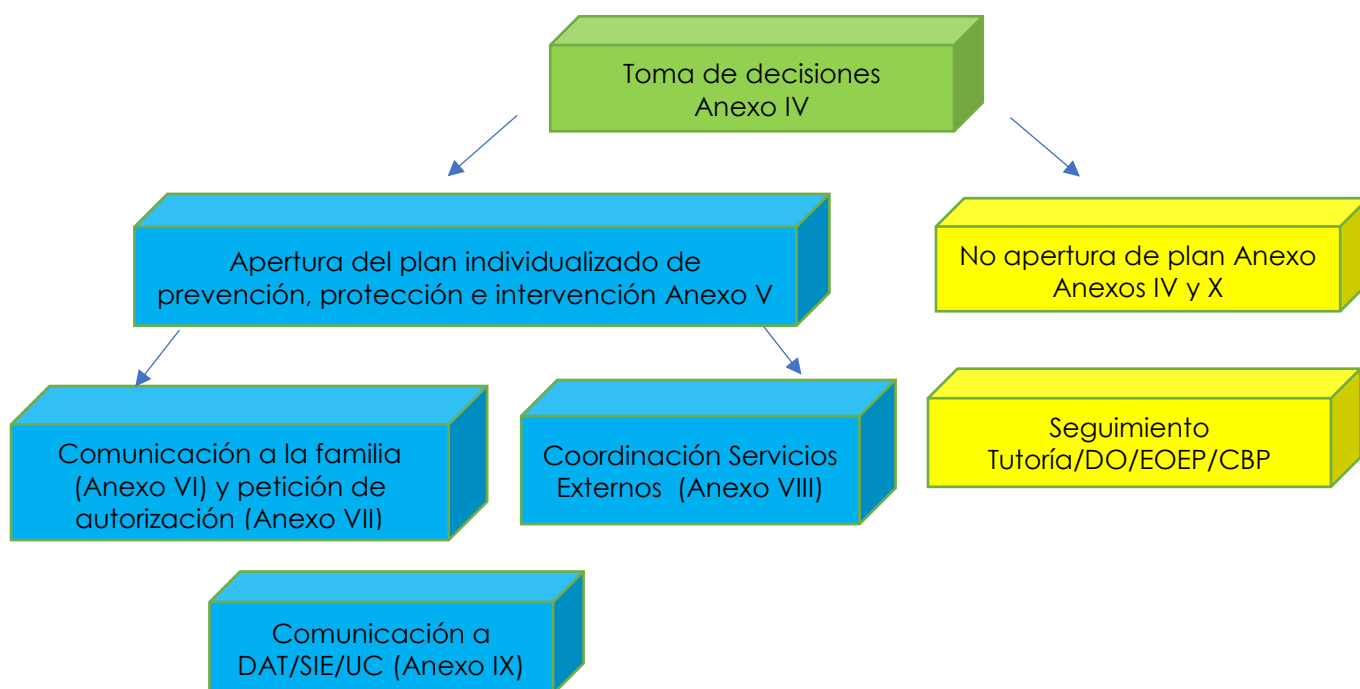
Toma de decisiones
Anexo IV

Apertura del plan individualizado de prevención, protección e intervención Anexo V

No apertura de plan Anexo
Anexos IV y X

Comunicación a la familia (Anexo VI) y petición de autorización (Anexo VII)

Coordinación Servicios Externos (Anexo VIII)

Seguimiento
Tutoría/DO/EOEP/CBP

Comunicación a DAT/SIE/UC (Anexo IX)